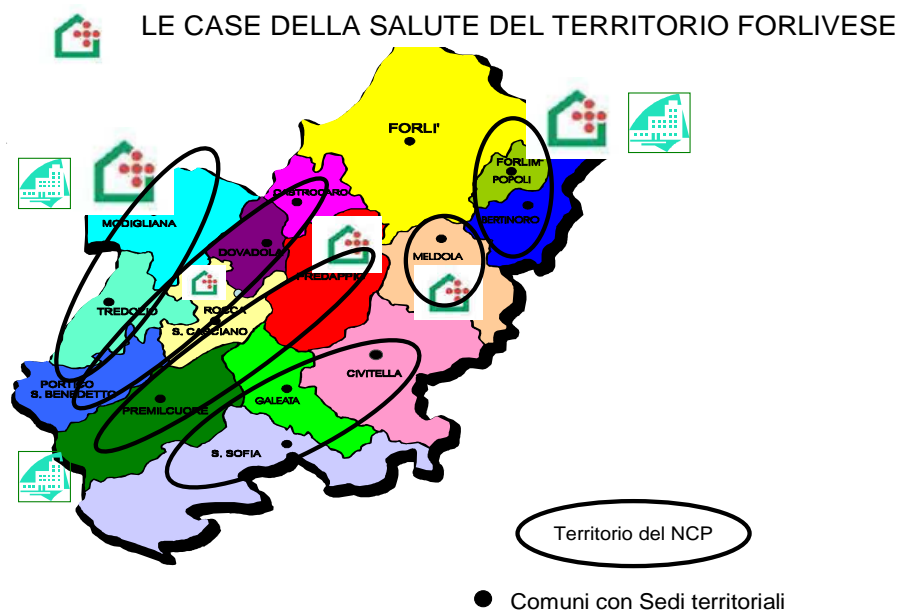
LE CASE DELLA SALUTE DEL TERRITORIO FORLIVESE

FORLI'

FORLIM POPOLI

BERTINORO

CASTROCARO

MODIGLIANA

DOVADOLA

PREDAPPIO

MELDOLA

TREDOZIO

ROCCA

S. CASCIANO

CIVITELLA

PORTICO S. BENEDETTO

PREMILCUORE

GALEATA

S. SOFIA

Territorio del NCP

Comuni con Sedi territoriali